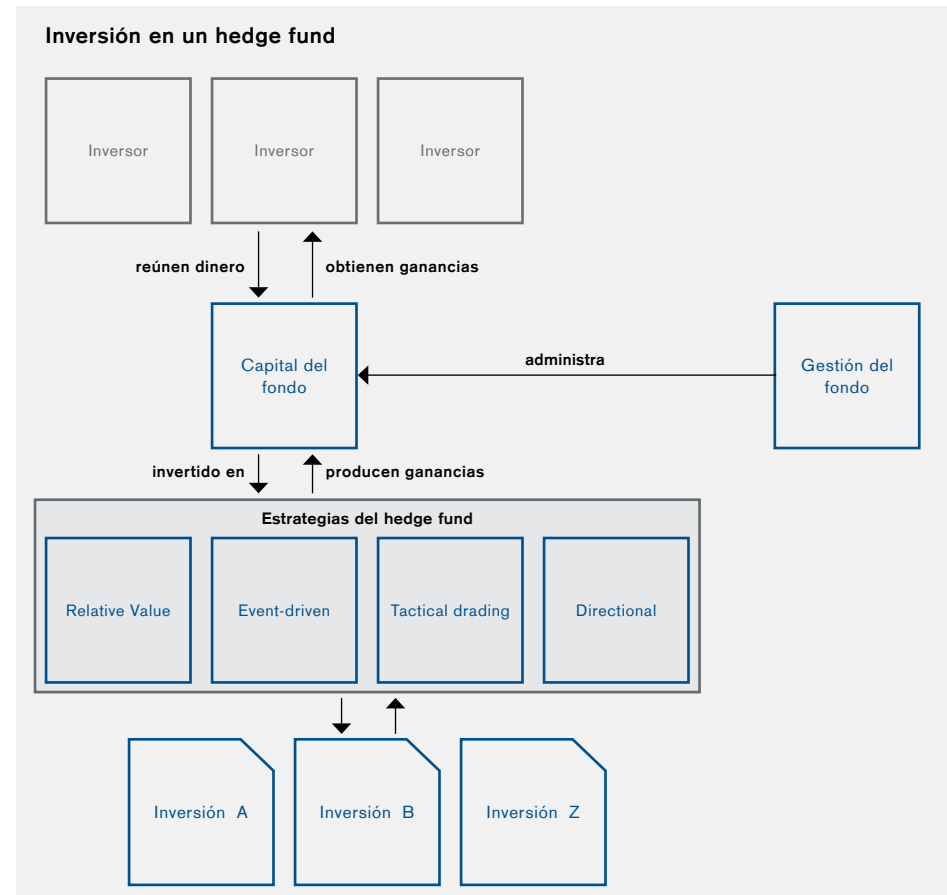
Inversión en un hedge fund

Inversor

Inversor

Inversor

reúnen dinero

obtienen ganancias

Capital del fondo

administra

Gestión del fondo

invertido en

producen ganancias

Estrategias del hedge fund

Relative Value

Event-driven

Tactical drading

Directional

Inversión A

Inversión B

Inversión Z